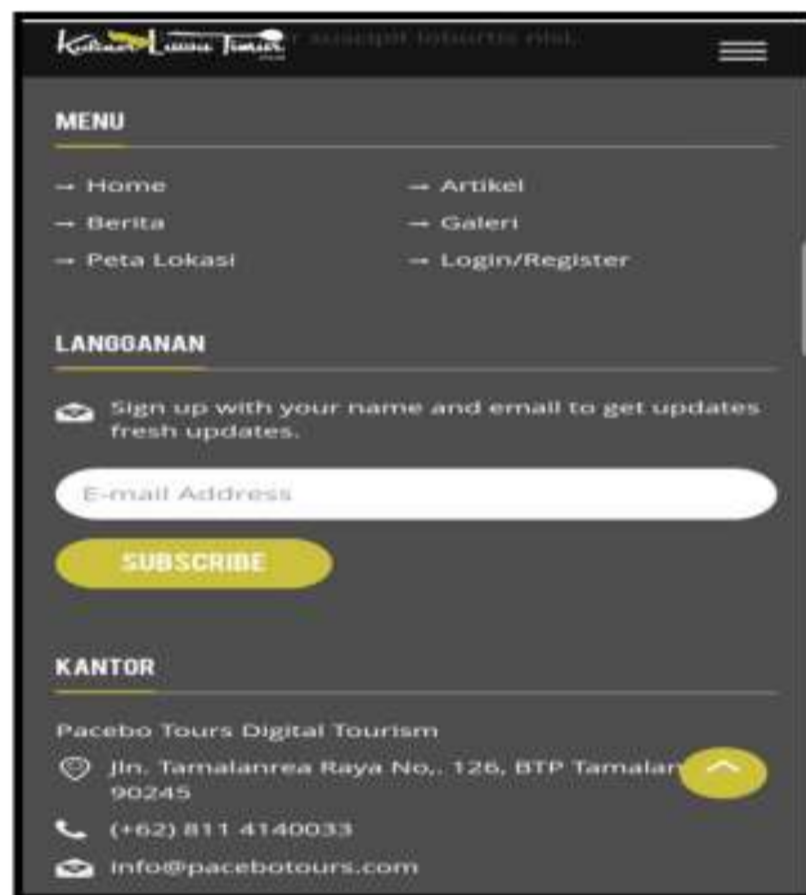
Kuliner Luwu Timur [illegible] suscipit lobortis nisl.

MENU

→ Home
→ Artikel
→ Berita
→ Galeri
→ Peta Lokasi
→ Login/Register

LANGGANAN

Sign up with your name and email to get updates fresh updates.

E-mail Address

SUBSCRIBE

KANTOR

Pacebo Tours Digital Tourism

Jln. Tamalanrea Raya No,. 126, BTP Tamalan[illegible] 90245

(+62) 811 4140033

info@pacebotours.com